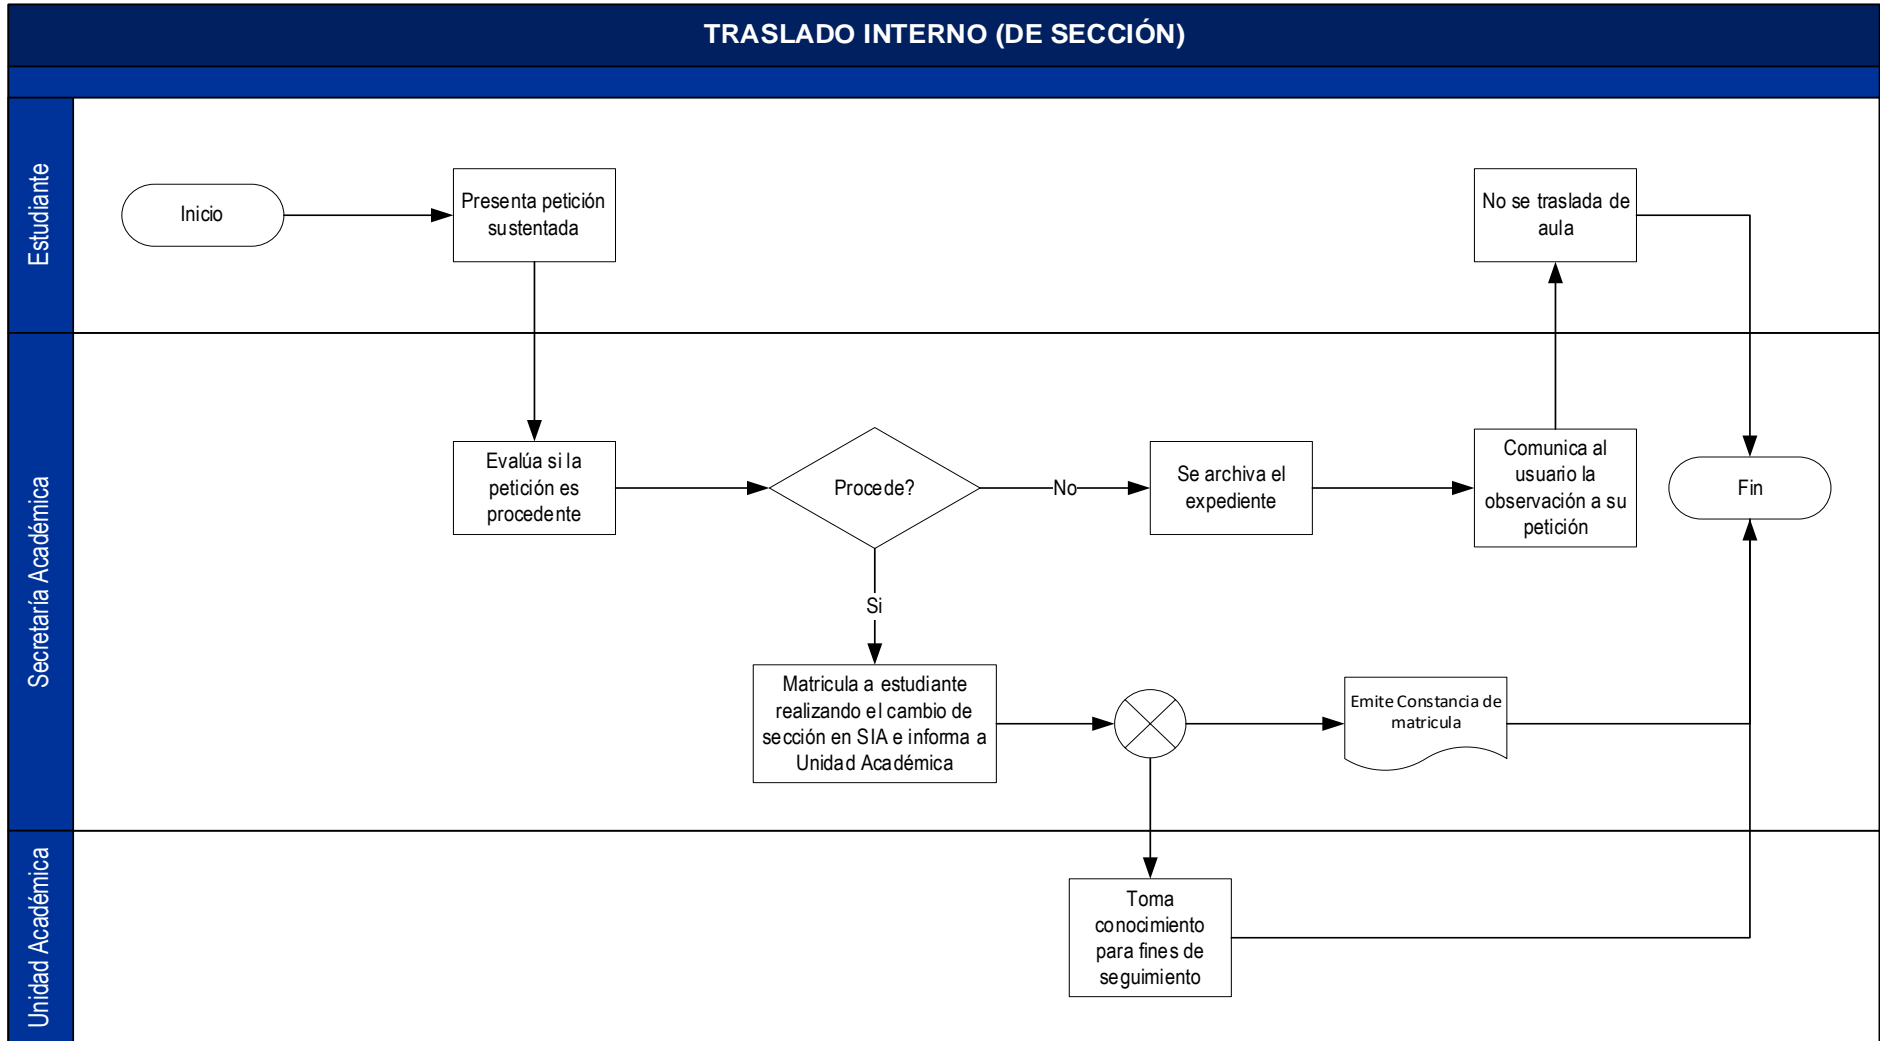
TRASLADO INTERNO (DE SECCIÓN)

Estudiante

Inicio

Presenta petición sustentada

No se traslada de aula

Secretaría Académica

Evalúa si la petición es procedente

Procede?

No

Se archiva el expediente

Comunica al usuario la observación a su petición

Fin

Si

Matricula a estudiante realizando el cambio de sección en SIA e informa a Unidad Académica

Emite Constancia de matricula

Unidad Académica

Toma conocimiento para fines de seguimiento